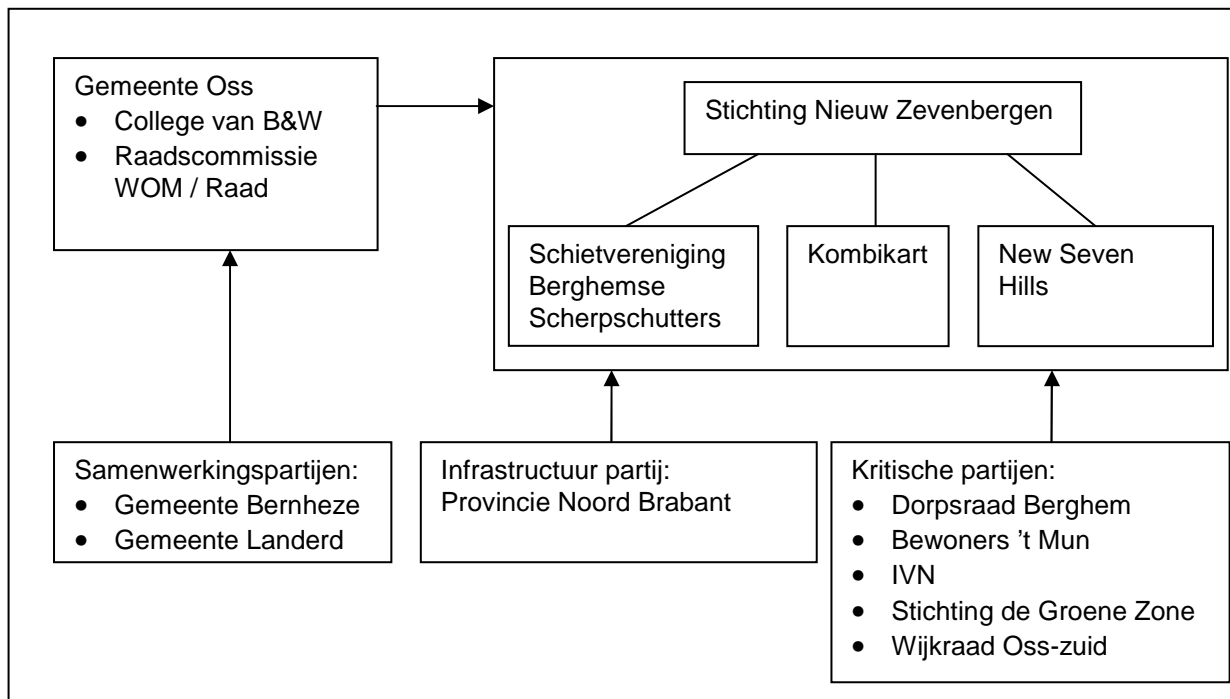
Gemeente Oss
- College van B&W
- Raadscommissie WOM / Raad

Stichting Nieuw Zevenbergen

Schietvereniging Berghemse Scherpschutters

Kombikart

New Seven Hills

Samenwerkingspartijen:
- Gemeente Bernheze
- Gemeente Landerd

Infrastructuur partij:
Provincie Noord Brabant

Kritische partijen:
- Dorpsraad Berghem
- Bewoners 't Mun
- IVN
- Stichting de Groene Zone
- Wijkraad Oss-zuid